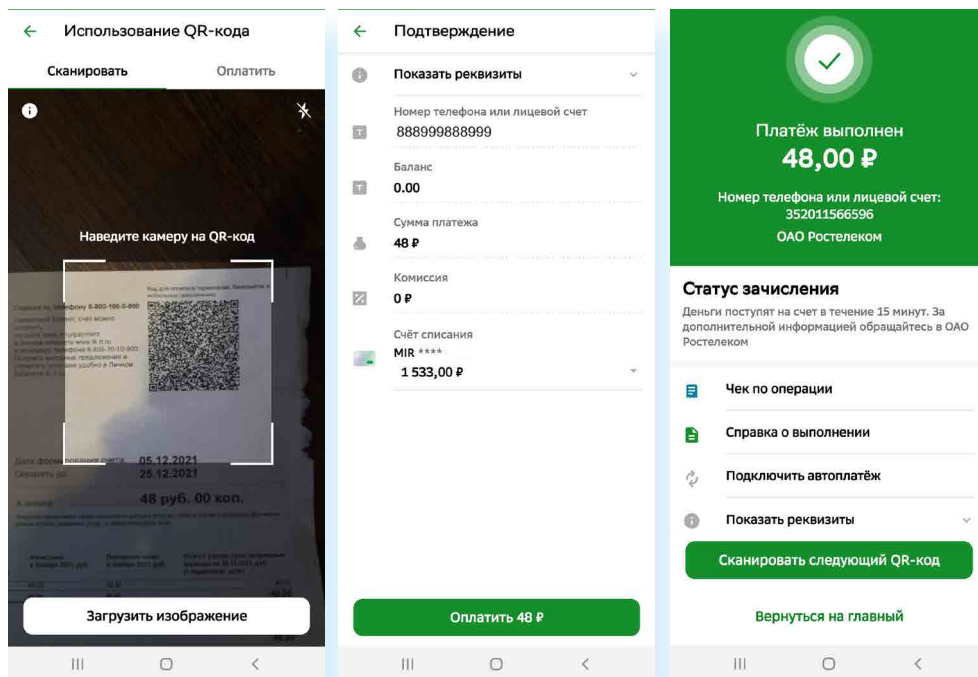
← Использование QR-кода

Сканировать Оплатить

Наведите камеру на QR-код

Справки по телефону 8-800-100-0-800

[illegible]

Дата формирования счета: 05.12.2021
Оплатить до: 25.12.2021

48 руб. 00 коп.

Загрузить изображение

← Подтверждение

Показать реквизиты

Номер телефона или лицевой счет
888999888999

Баланс
0.00

Сумма платежа
48 ₽

Комиссия
0 ₽

Счёт списания
MIR ****
1 533,00 ₽

Оплатить 48 ₽

Платёж выполнен
48,00 ₽

Номер телефона или лицевой счет:
352011566596
ОАО Ростелеком

Статус зачисления
Деньги поступят на счет в течение 15 минут. За дополнительной информацией обращайтесь в ОАО Ростелеком

Чек по операции

Справка о выполнении

Подключить автоплатёж

Показать реквизиты

Сканировать следующий QR-код

Вернуться на главный